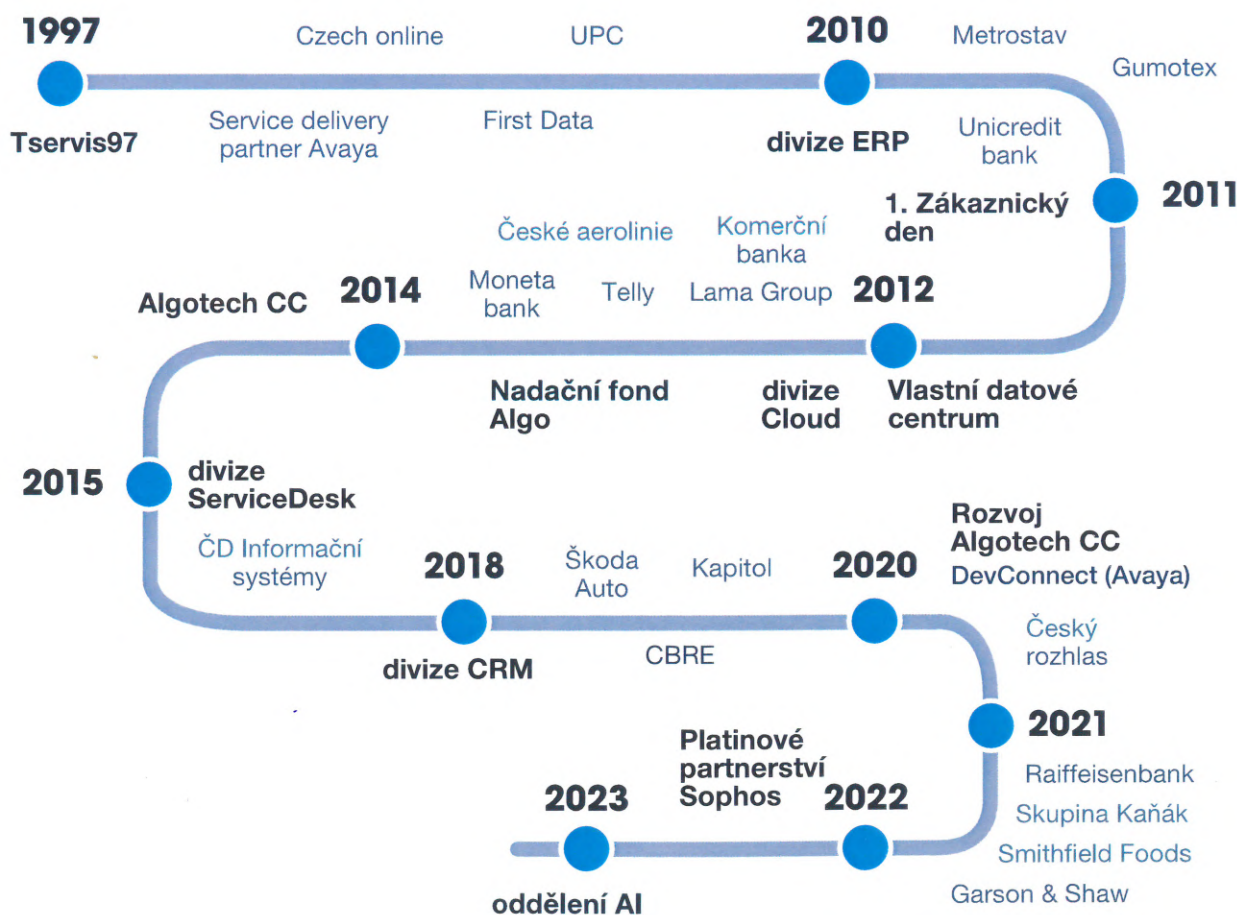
1997
Czech online
UPC
2010
Metrostav
Gumotex
Tservis97
Service delivery partner Avaya
First Data
divize ERP
Unicredit bank
1. Zákaznický den
2011
České aerolinie
Komerční banka
Algotech CC
2014
Moneta bank
Telly
Lama Group
2012
Nadační fond Algo
divize Cloud
Vlastní datové centrum
2015
divize ServiceDesk
Rozvoj Algotech CC
DevConnect (Avaya)
ČD Informační systémy
2018
Škoda Auto
Kapitol
2020
Český rozhlas
divize CRM
CBRE
2021
Platinové partnerství Sophos
Raiffeisenbank
2023
2022
Skupina Kaňák
Smithfield Foods
oddělení AI
Garson & Shaw